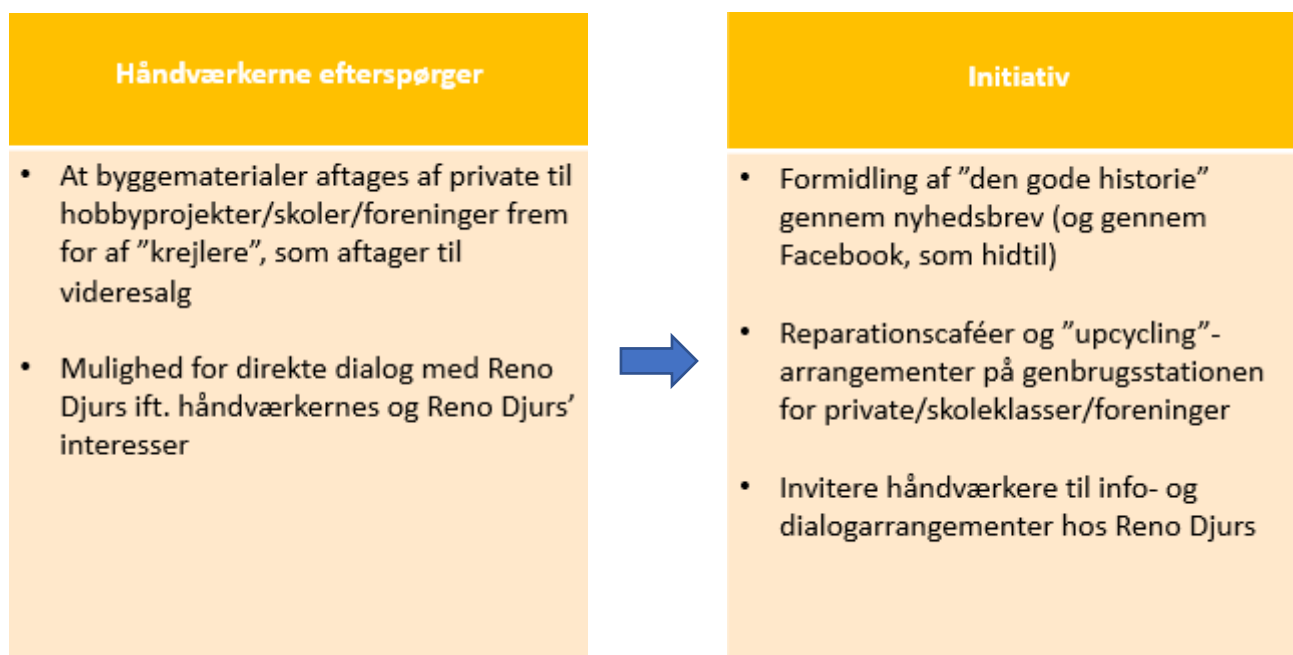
Håndværkerne efterspørger

- At byggematerialer aftages af private til hobbyprojekter/skoler/foreninger frem for af ”krejlere”, som aftager til videresalg

- Mulighed for direkte dialog med Reno Djurs ift. håndværkernes og Reno Djurs' interesser

Initiativ

- Formidling af ”den gode historie” gennem nyhedsbrev (og gennem Facebook, som hidtil)

- Reparationscaféer og ”upcycling”-arrangementer på genbrugsstationen for private/skoleklasser/foreninger

- Invitere håndværkere til info- og dialogarrangementer hos Reno Djurs